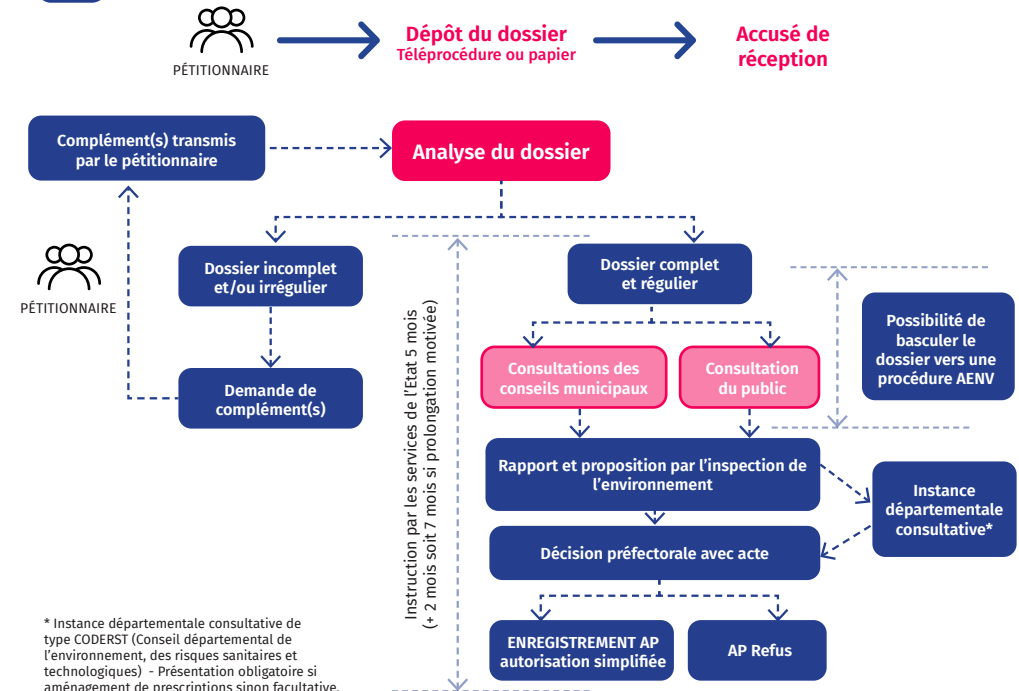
PÉTITIONNAIRE

Dépôt du dossier
Téléprocédure ou papier

Accusé de réception

Complément(s) transmis par le pétitionnaire

Analyse du dossier

PÉTITIONNAIRE

Dossier incomplet et/ou irrégulier

Demande de complément(s)

Instruction par les services de l'Etat 5 mois (+ 2 mois soit 7 mois si prolongation motivée)

Dossier complet et régulier

Possibilité de basculer le dossier vers une procédure AENV

Consultations des conseils municipaux

Consultation du public

Rapport et proposition par l'inspection de l'environnement

Instance départementale consultative*

Décision préfectorale avec acte

ENREGISTREMENT AP autorisation simplifiée

AP Refus

* Instance départementale consultative de type CODERST (Conseil départemental de l'environnement, des risques sanitaires et technologiques) - Présentation obligatoire si aménagement de prescriptions sinon facultative.